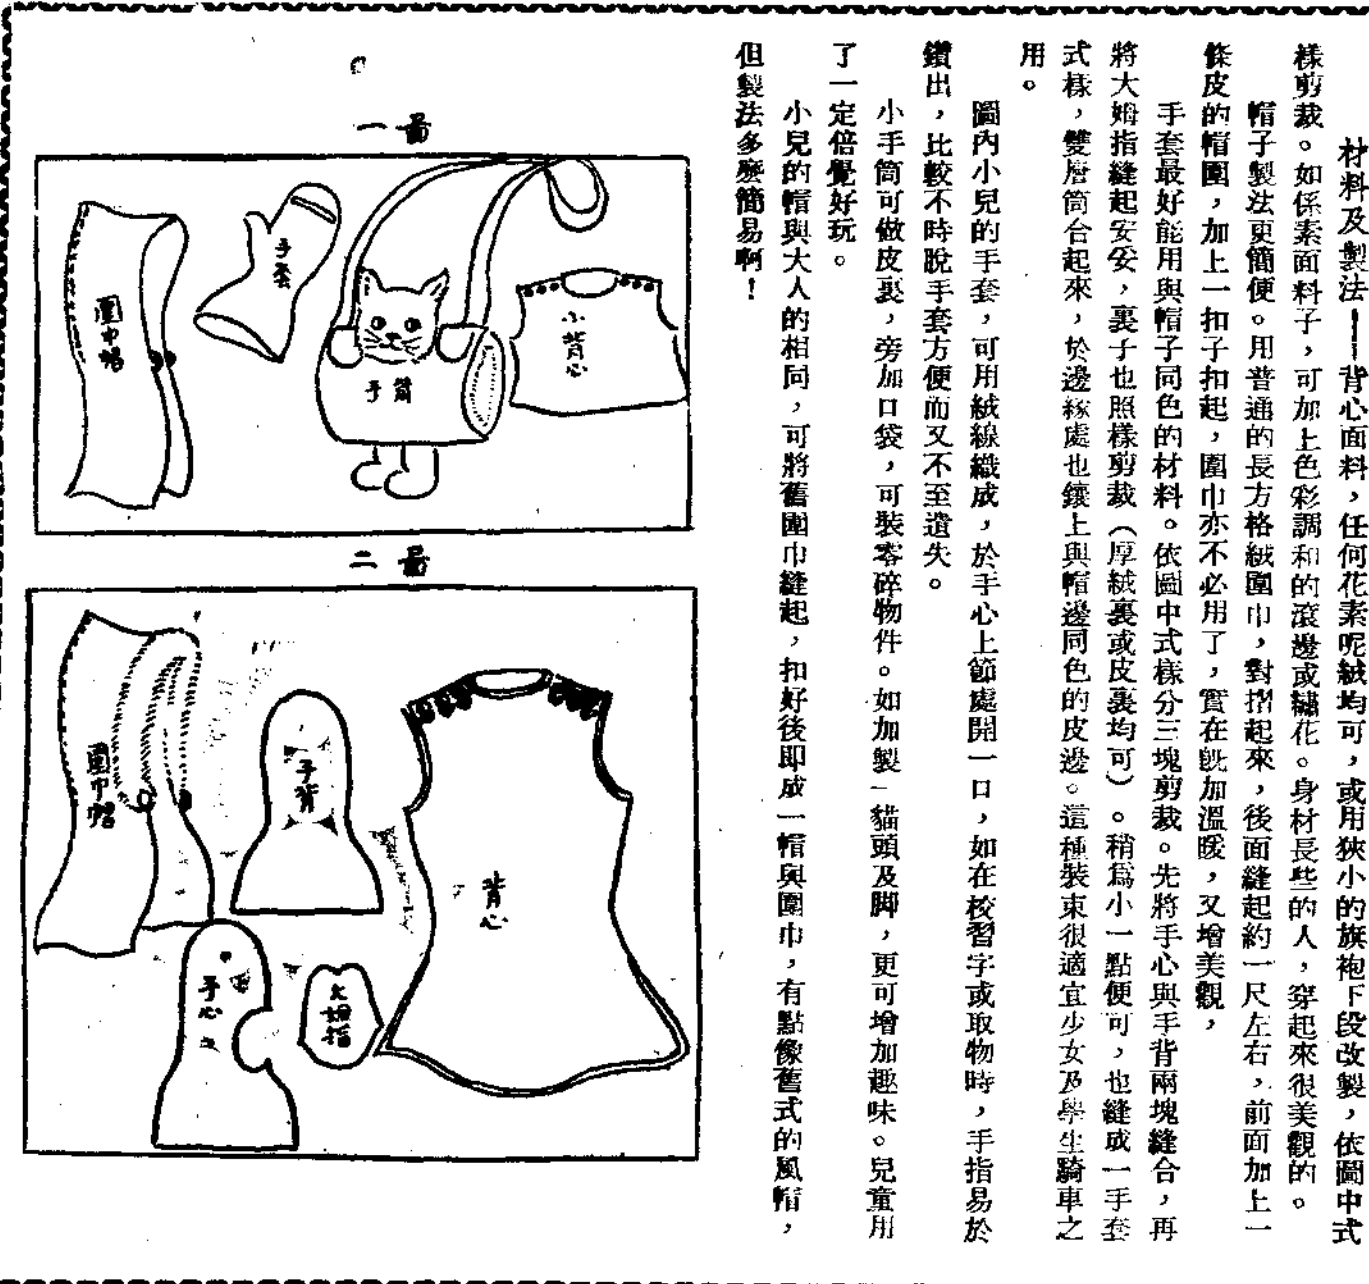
材料及製法——背心面料，任何花素呢絨均可，或用狹小的旗袍下段改製，依圖中式樣剪裁。如係素面料子，可加上色彩調和的滾邊或繡花。身材長些的人，穿起來很美觀的。

帽子製法更簡便。用普通的長方格絨圍巾，對摺起來，後面縫起約一尺左右，前面加上一條皮的帽圍，加上一扣子扣起，圍巾亦不必用了，實在既加溫暖，又增美觀，

手套最好能用與帽子同色的材料。依圖中式樣分三塊剪裁。先將手心與手背兩塊縫合，再將大姆指縫起安妥，裏子也照樣剪裁（厚絨裏或皮裏均可）。稍爲小一點便可，也縫成一手套式樣，雙層筒合起來，於邊緣處也鑲上與帽邊同色的皮邊。這種裝束很適宜少女及學生騎車之用。

圖內小兒的手套，可用絨線織成，於手心上節處開一口，如在校習字或取物時，手指易於鑽出，比較不時脫手套方便而又不至遺失。

小手筒可做皮裏，旁加口袋，可裝零碎物件。如加製一貓頭及脚，更可增加趣味。兒童用了一定倍覺好玩。

小兒的帽與大人的相同，可將舊圍巾縫起，扣好後即成一帽與圍巾，有點像舊式的風帽，但製法多麽簡易啊！

一圖

圍巾帽

手套

手筒

小背心

二圖

圍巾帽

手背

背心

手心

大姆指